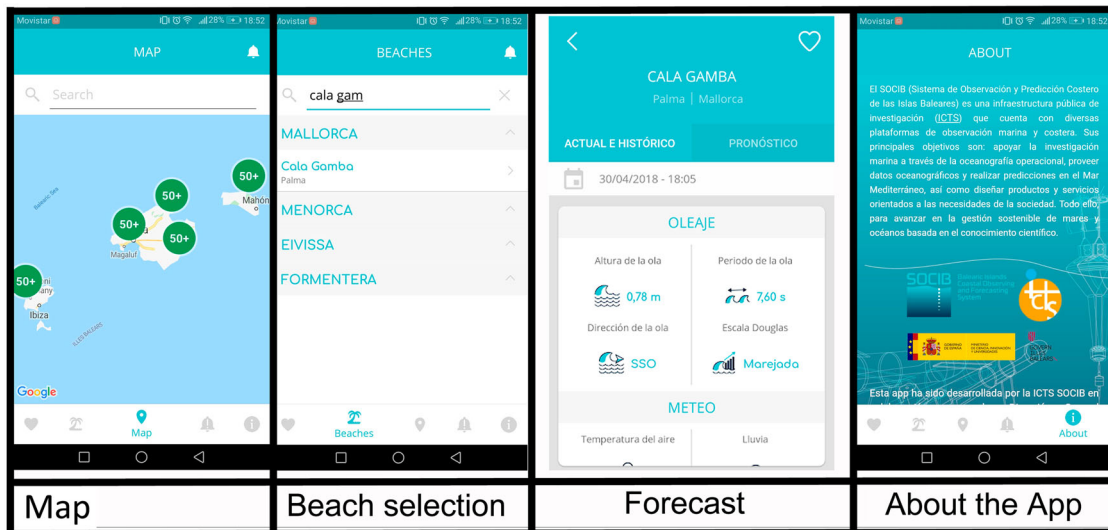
Movistar 28% 18:52

MAP

Search

50+

50+

50+

50+

50+

Balearic Sea

Mahón

Magaluf

Ibiza

ILLES BALEARS

Google

Map

Map

Movistar 28% 18:52

BEACHES

cala gam

MALLORCA

Cala Gamba
Palma

MENORCA

EIVISSA

FORMENTERA

Beaches

Beach selection

CALA GAMBA

Palma | Mallorca

ACTUAL E HISTÓRICO

PRONÓSTICO

30/04/2018 - 18:05

OLEAJE

Altura de la ola

0,78 m

Periodo de la ola

7,60 s

Dirección de la ola

SSO

Escala Douglas

Marejada

METEO

Temperatura del aire

Lluvia

Forecast

Movistar 28% 18:52

ABOUT

El SOCIB (Sistema de Observación y Predicción Costero de las Islas Baleares) es una infraestructura pública de investigación (ICTS) que cuenta con diversas plataformas de observación marina y costera. Sus principales objetivos son: apoyar la investigación marina a través de la oceanografía operacional, proveer datos oceanográficos y realizar predicciones en el Mar Mediterráneo, así como diseñar productos y servicios orientados a las necesidades de la sociedad. Todo ello para avanzar en la gestión sostenible de mares y océanos basada en el conocimiento científico.

SOCIB Balearic Islands Coastal Observing and Forecasting System

Esta app ha sido desarrollada por la ICTS SOCIB en

About

About the App